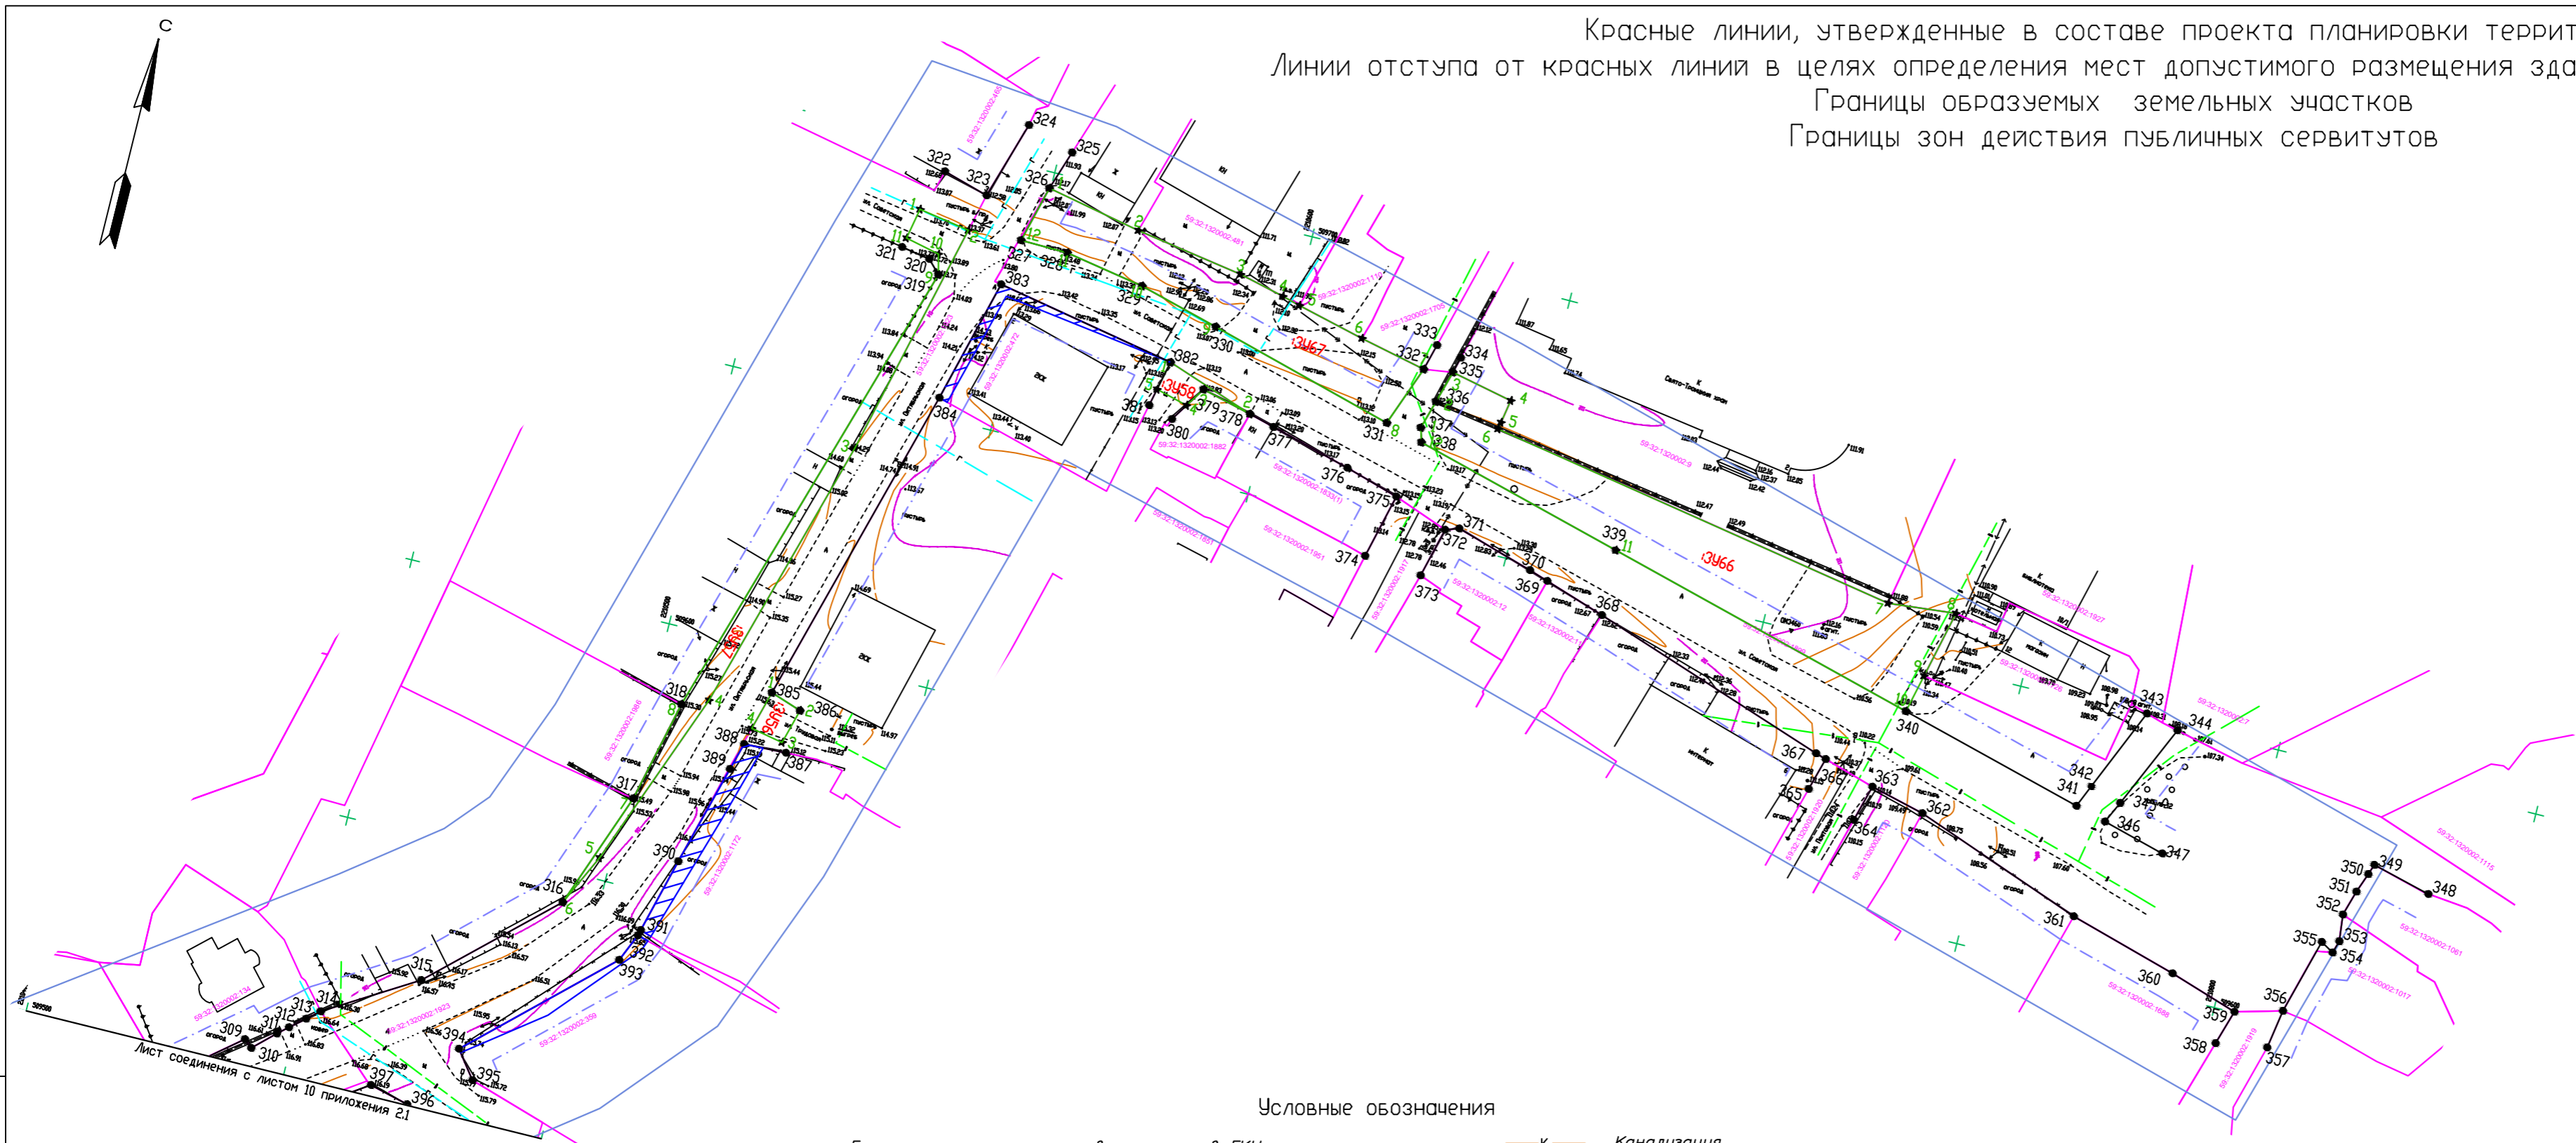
Красные линии, утвержденные в составе проекта планировки террит
Линии отступа от красных линий в целях определения мест допустимого размещения зда
Границы образуемых земельных участков
Границы зон действия публичных сервитутов

С

:ЗУ67
:ЗУ58
:ЗУ66
:ЗУ68
:ЗУ65

324 325 322 323 326 327 328 321 320 319 383 329 382 330 333 332 334 335 336 337 338 331 381 380 379 378 377 376 375 374 373 372 371 370 369 368 339 384 385 386 387 388 389 390 391 392 393 394 395 396 397 318 317 316 315 314 313 312 311 310 309 367 366 365 364 363 362 361 360 359 358 357 356 355 354 353 352 351 350 349 348 347 346 345 344 343 342 341 340

Лист соединения с листом 10 приложения 2.1

Условные обозначения
Канализация